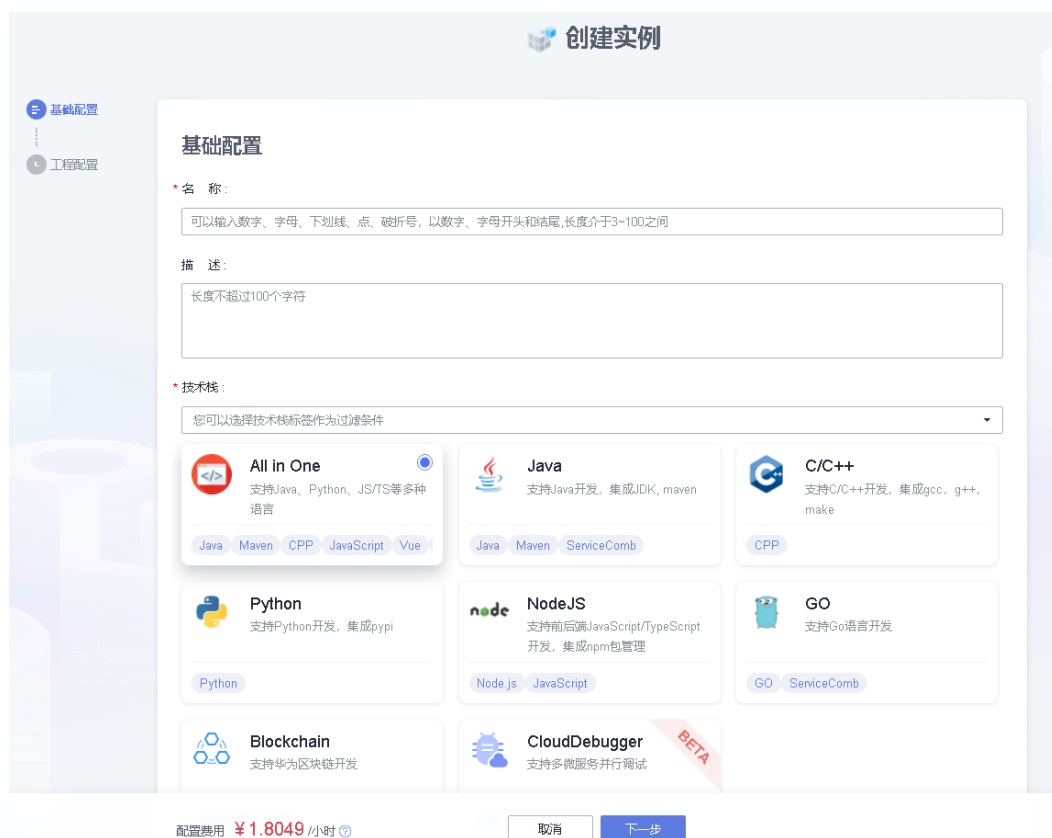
创建实例

基础配置
工程配置

基础配置

* 名 称:
可以输入数字、字母、下划线、点、破折号，以数字、字母开头和结尾,长度介于3~100之间

描 述:
长度不超过100个字符

* 技术栈:
您可以选择技术栈标签作为过滤条件

All in One
支持Java、Python、JS/TS等多种语言
Java Maven CPP JavaScript Vue

Java
支持Java开发，集成JDK, maven
Java Maven ServiceComb

C/C++
支持C/C++开发，集成gcc，g++，make
CPP

Python
支持Python开发，集成pypi
Python

NodeJS
支持前后端JavaScript/TypeScript开发，集成npm包管理
Node.js JavaScript

GO
支持Go语言开发
GO ServiceComb

Blockchain
支持华为区块链开发

CloudDebugger
支持多微服务并行调试
BETA

配置费用 ¥1.8049 /小时

取消 下一步